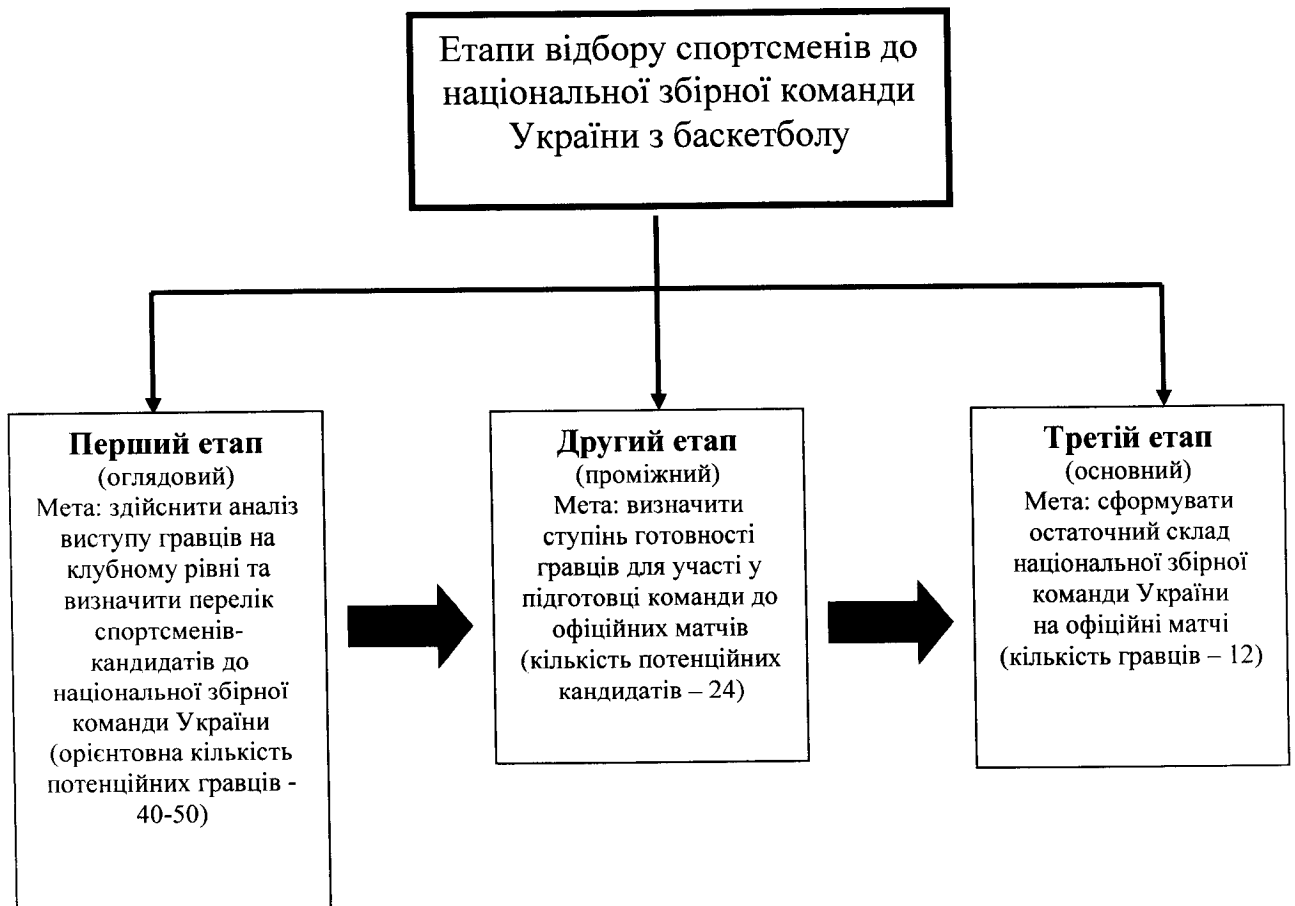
Етапи відбору спортсменів до національної збірної команди України з баскетболу

**Перший етап**
(оглядовий)
Мета: здійснити аналіз виступу гравців на клубному рівні та визначити перелік спортсменів-кандидатів до національної збірної команди України (орієнтовна кількість потенційних гравців - 40-50)

**Другий етап**
(проміжний)
Мета: визначити ступінь готовності гравців для участі у підготовці команди до офіційних матчів (кількість потенційних кандидатів – 24)

**Третій етап**
(основний)
Мета: сформувати остаточний склад національної збірної команди України на офіційні матчі (кількість гравців – 12)